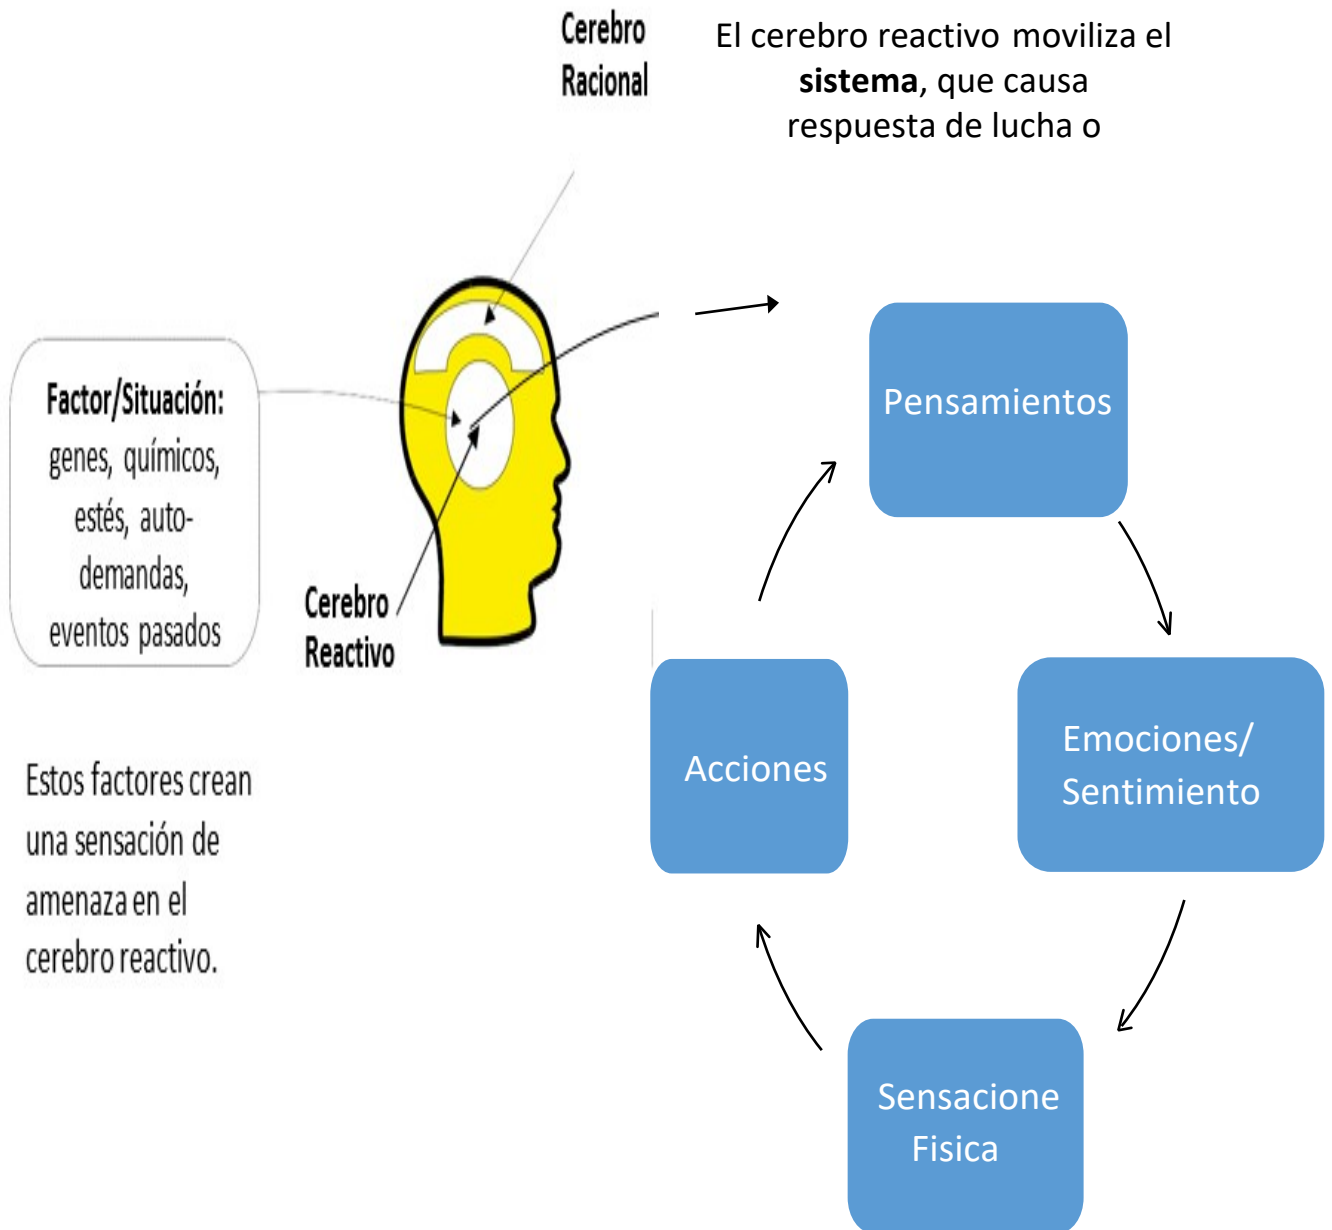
Cerebro Racional

El cerebro reactivo moviliza el **sistema**, que causa respuesta de lucha o

**Factor/Situación:** genes, químicos, estés, auto-demandas, eventos pasados

Cerebro Reactivo

Estos factores crean una sensación de amenaza en el cerebro reactivo.

Pensamientos

Emociones/ Sentimiento

Sensacione Fisica

Acciones